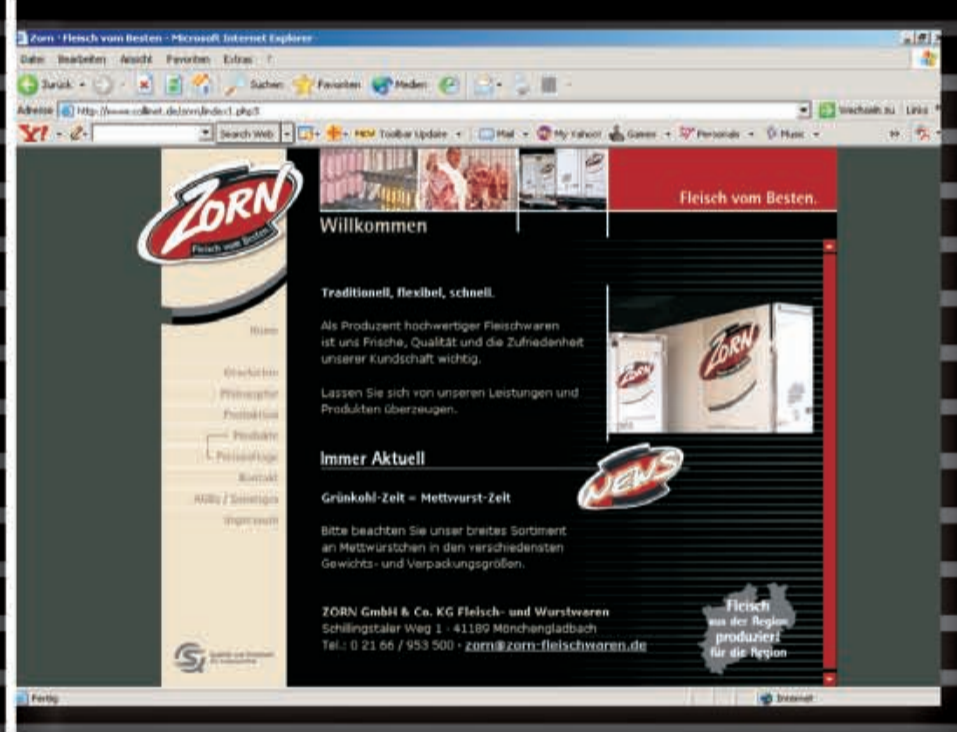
Zorn · Fleisch vom Besten - Microsoft Internet Explorer

Datei Bearbeiten Ansicht Favoriten Extras ?

Zurück · Suchen Favoriten Medien

Adresse http://www.collinet.de/zorn/index1.php5 Wechseln zu Links

Y! Search Web NEW Toolbar Update Mail My Yahoo! Games Personals Music

ZORN Fleisch vom Besten

Fleisch vom Besten.

Willkommen

Home

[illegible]

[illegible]

Produktion

Produkte

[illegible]

Kontakt

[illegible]

Impressum

Traditionell, flexibel, schnell.

Als Produzent hochwertiger Fleischwaren ist uns Frische, Qualität und die Zufriedenheit unserer Kundschaft wichtig.

Lassen Sie sich von unseren Leistungen und Produkten überzeugen.

ZORN

Immer Aktuell

NEWS

Grünkohl-Zeit = Mettwurst-Zeit

Bitte beachten Sie unser breites Sortiment an Mettwürstchen in den verschiedensten Gewichts- und Verpackungsgrößen.

ZORN GmbH & Co. KG Fleisch- und Wurstwaren
Schillingstaler Weg 1 · 41189 Mönchengladbach
Tel.: 0 21 66 / 953 500 · zorn@zorn-fleischwaren.de

Fleisch aus der Region produziert für die Region

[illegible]

Fertig

Internet